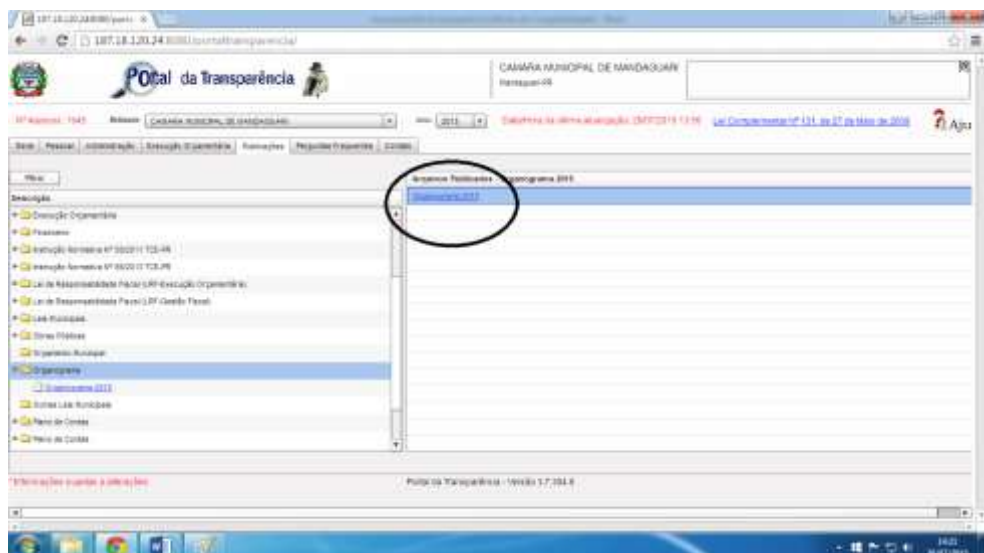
187.18.120.24:8080/portal/transparencia/

POrtal da Transparência

CAMARA MUNICIPAL DE MANDAGUARI
Mandaguari-PR

Nº Acessos: 1945 Entidade CAMARA MUNICIPAL DE MANDAGUARI Ano 2013

Lei Complementar Nº 131, de 27 de Maio de 2009

Ajuda

Geral | Pessoal | Administração | Execução Orçamentária | Publicações | Perguntas Frequentes | Contato

Filtro

Descrição

Execução Orçamentária
Financeiro
Instrução Normativa nº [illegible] TCE-PR
Instrução Normativa nº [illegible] TCE-PR
Lei de Responsabilidade Fiscal (LRF-Execução Orçamentária)
Lei de Responsabilidade Fiscal (LRF-Gestão Fiscal)
Leis Municipais
Obras Públicas
Orçamento Municipal
Organograma
Organograma 2013
Outras Leis Municipais
Plano de Contas
Plano de Contas

Arquivos Publicados Organograma 2013
Organograma 2013

Informações sujeitas a alterações

Portal da Transparência - Versão 1.7.104.6